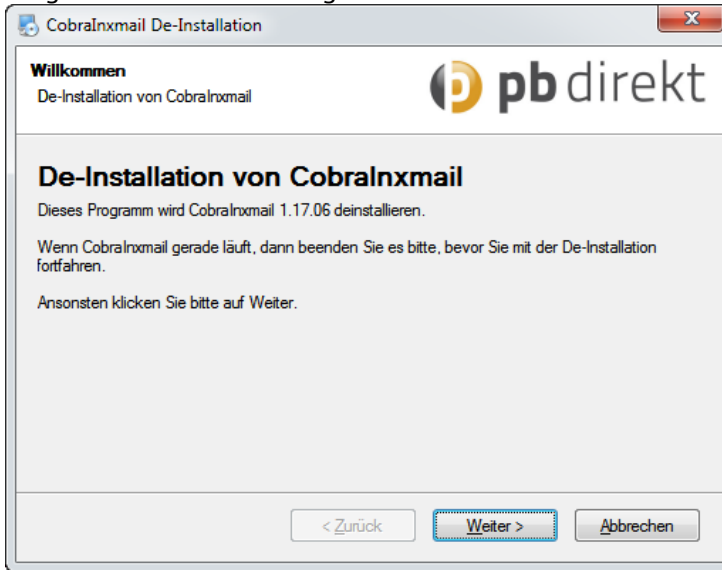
CobraInxmail De-Installation

Willkommen
De-Installation von CobraInxmail

pb direkt

De-Installation von CobraInxmail

Dieses Programm wird CobraInxmail 1.17.06 deinstallieren.

Wenn CobraInxmail gerade läuft, dann beenden Sie es bitte, bevor Sie mit der De-Installation fortfahren.

Ansonsten klicken Sie bitte auf Weiter.

< Zurück
Weiter >
Abbrechen